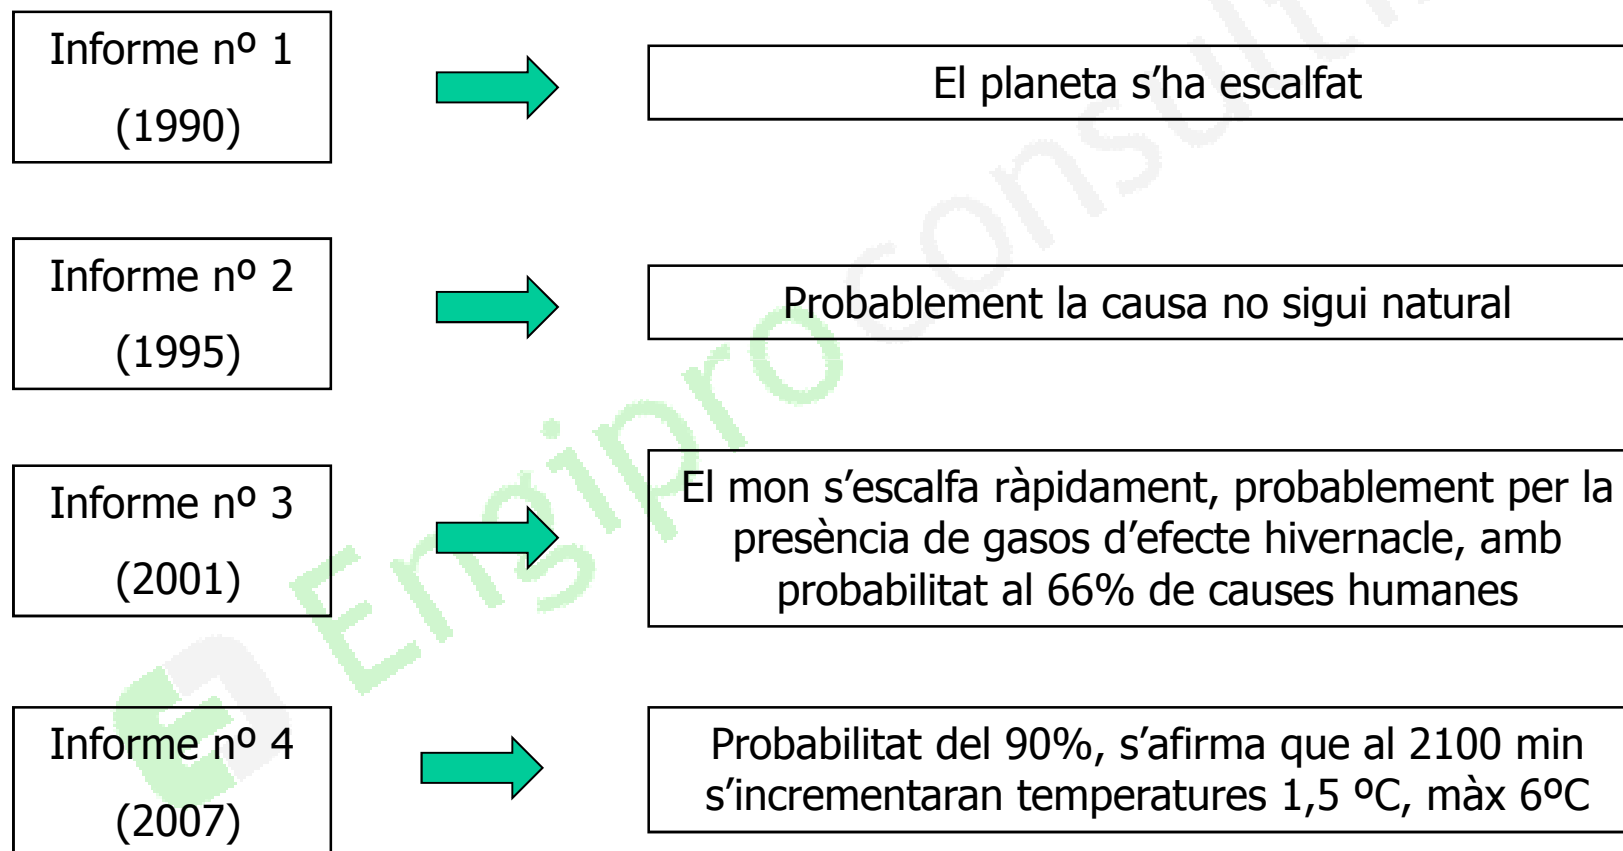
Informe nº 1
(1990)

El planeta s'ha escalfat

Informe nº 2
(1995)

Probablement la causa no sigui natural

Informe nº 3
(2001)

El mon s'escalfa ràpidament, probablement per la presència de gasos d'efecte hivernacle, amb probabilitat al 66% de causes humanes

Informe nº 4
(2007)

Probabilitat del 90%, s'afirma que al 2100 min s'incrementaran temperatures 1,5 ºC, màx 6ºC

Engiproconsult